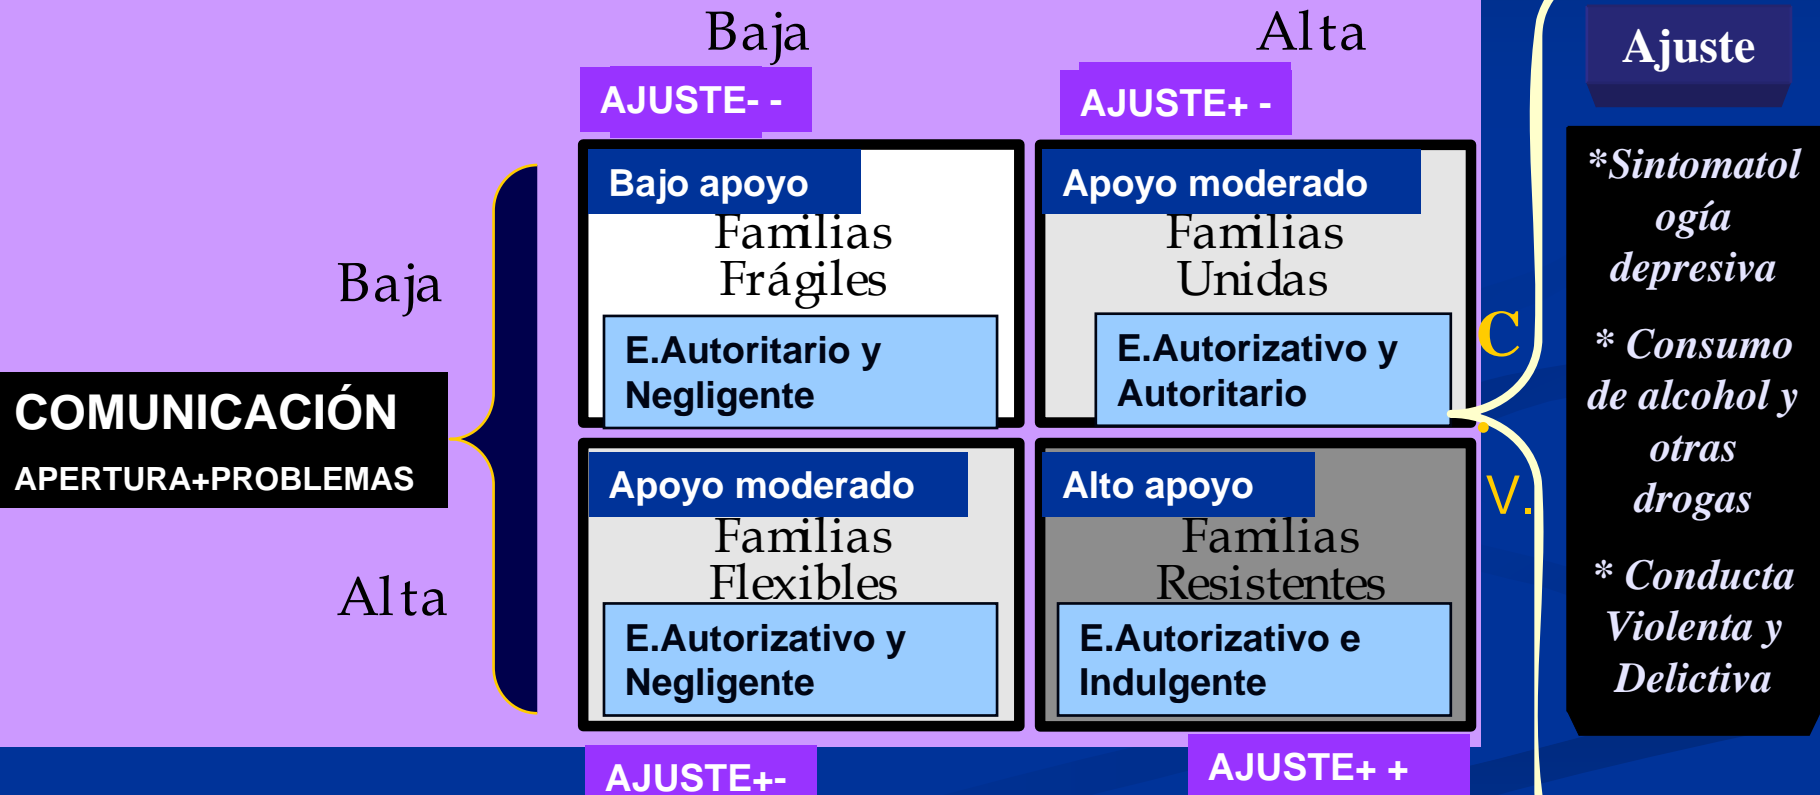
Baja

Alta

AJUSTE- -

AJUSTE+ -

Ajuste

Baja

COMUNICACIÓN

APERTURA+PROBLEMAS

Alta

Bajo apoyo

Familias Frágiles

E.Autoritario y Negligente

Apoyo moderado

Familias Unidas

E.Autorizativo y Autoritario

Apoyo moderado

Familias Flexibles

E.Autorizativo y Negligente

Alto apoyo

Familias Resistentes

E.Autorizativo e Indulgente

C

V.

*Sintomatología depresiva

* Consumo de alcohol y otras drogas

* Conducta Violenta y Delictiva

AJUSTE+-

AJUSTE+ +